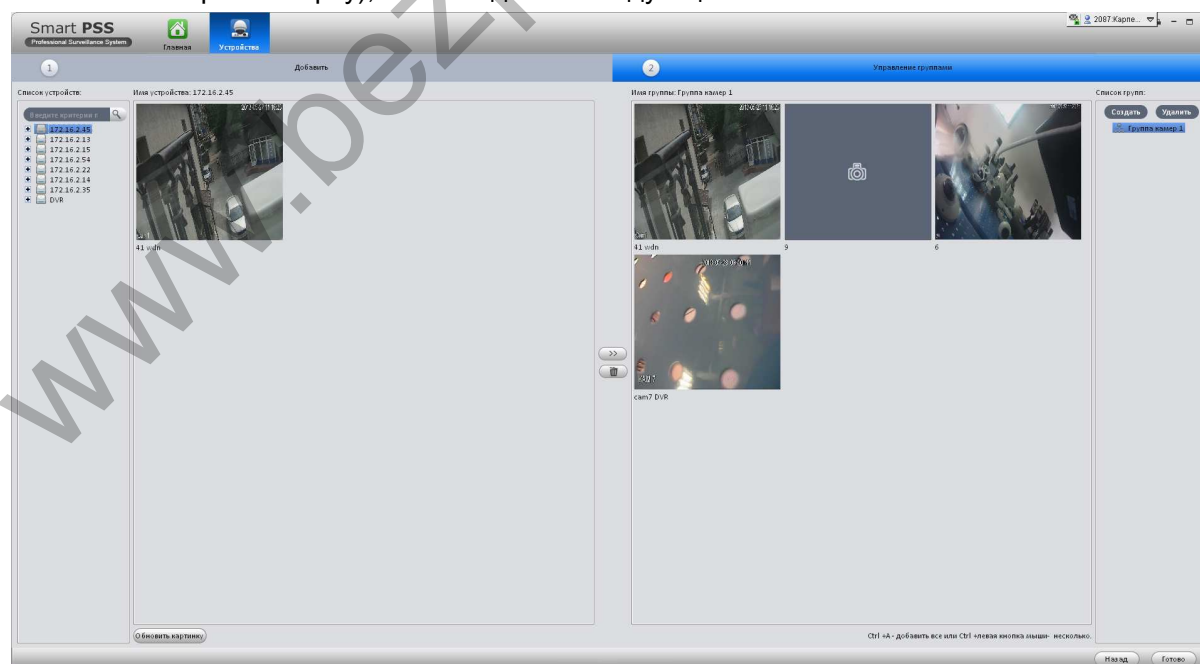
Smart PSS
Professional Surveillance System
Главная
Устройства
2087 Карпе...

1 Добавить
2 Управление группами

Список устройств:
Введите критерии п
172.16.2.45
172.16.2.13
172.16.2.15
172.16.2.54
172.16.2.22
172.16.2.14
172.16.2.35
DVR

Имя устройства: 172.16.2.45
41 wdn

Имя группы: Группа камер 1
41 wdn
9
6
cam7 DVR

Список групп:
Создать
Удалить
Группа камер 1

Обновить картинку

Ctrl +A - добавить все или Ctrl +левая кнопка мыши- несколько.

Назад
Готово

www.bezl